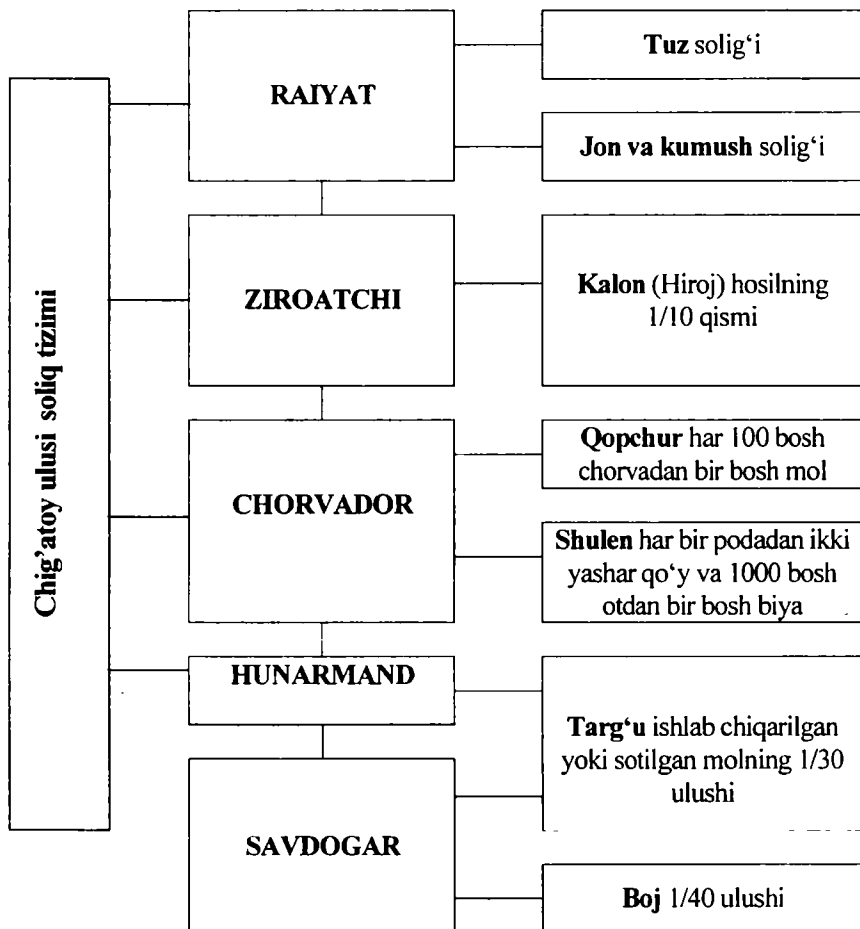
Chig'atoy ulusi soliq tizimi

RAIYAT

Tuz solig‘i

Jon va kumush solig‘i

ZIROATCHI

Kalon (Hiroj) hosilning 1/10 qismi

CHORVADOR

Qopchur har 100 bosh chorvadan bir bosh mol

Shulen har bir podadan ikki yashar qo‘y va 1000 bosh otdan bir bosh biya

HUNARMAND

SAVDOGAR

Targ‘u ishlab chiqarilgan yoki sotilgan molning 1/30 ulushi

Boj 1/40 ulushi